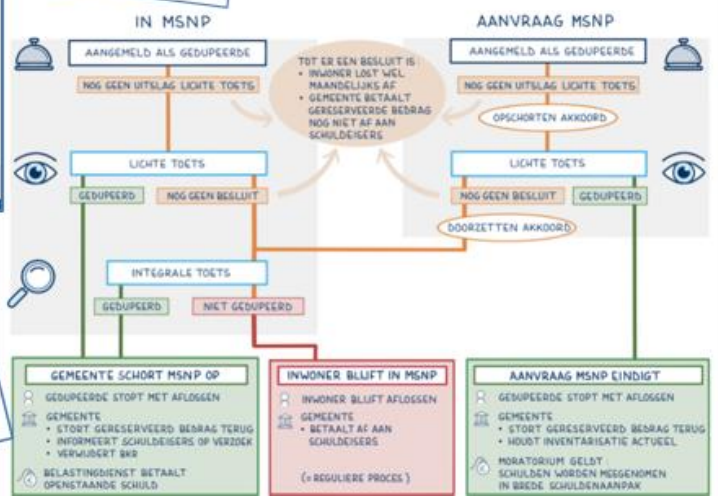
IN MSNP

AANVRAAG MSNP

AANGEMELD ALS GEDUPEERDE

NOG GEEN UITSLAG LICHTE TOETS

TOT ER EEN BESLUIT IS:
• INWONER LOST WEL MAANDELIJKS AF
• GEMEENTE BETAALT GERESERVEERDE BEDRAG NOG NIET AF AAN SCHULDEISERS

AANGEMELD ALS GEDUPEERDE

NOG GEEN UITSLAG LICHTE TOETS

OPSCHORTEN AKKOORD

LICHTE TOETS

LICHTE TOETS

GEDUPEERD

NOG GEEN BESLUIT

NOG GEEN BESLUIT

GEDUPEERD

DOORZETTEN AKKOORD

INTEGRALE TOETS

GEDUPEERD

NIET GEDUPEERD

GEMEENTE SCHORT MSNP OP

GEDUPEERDE STOPT MET AFLOSSEN

GEMEENTE
• STORT GERESERVEERD BEDRAG TERUG
• INFORMEERT SCHULDEISERS OP VERZOEK
• VERWIJDERT BKR

BELASTINGDIENST BETAALT OPENSTAANDE SCHULD

INWONER BLIJFT IN MSNP

INWONER BLIJFT AFLOSSEN

GEMEENTE
• BETAALT AF AAN SCHULDEISERS

(= REGULIERE PROCES)

AANVRAAG MSNP EINDIGT

GEDUPEERDE STOPT MET AFLOSSEN

GEMEENTE
• STORT GERESERVEERD BEDRAG TERUG
• HOUDT INVENTARISATIE ACTUEEL

MORATORIUM GELDT
SCHULDEN WORDEN MEEGENOMEN IN BREDE SCHULDENAANPAK